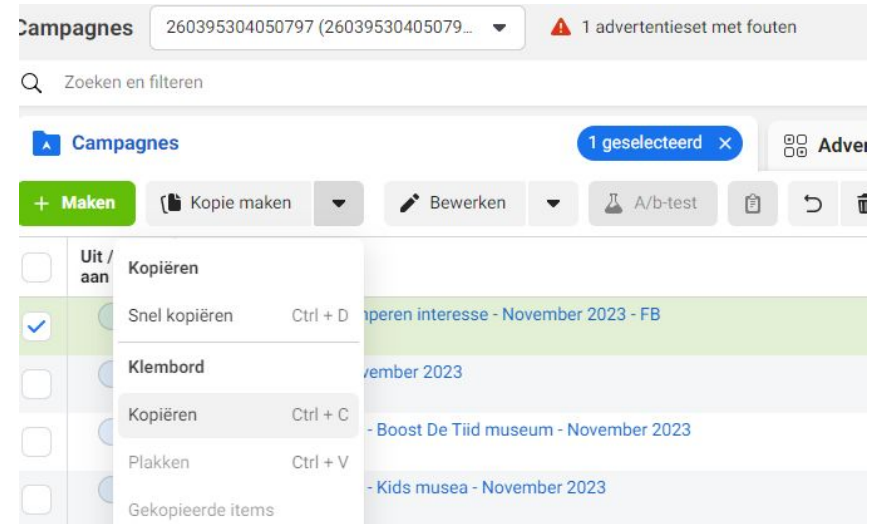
Campagnes 260395304050797 (26039530405079...

1 advertentieset met fouten

Zoeken en filteren

Campagnes

1 geselecteerd ×

Adver

+ Maken

Kopie maken

Bewerken

A/b-test

Uit / aan

Kopiëren

Snel kopiëren Ctrl + D

nperen interesse - November 2023 - FB

Klembord

vember 2023

Kopiëren Ctrl + C

- Boost De Tiid museum - November 2023

Plakken Ctrl + V

- Kids musea - November 2023

Gekopieerde items